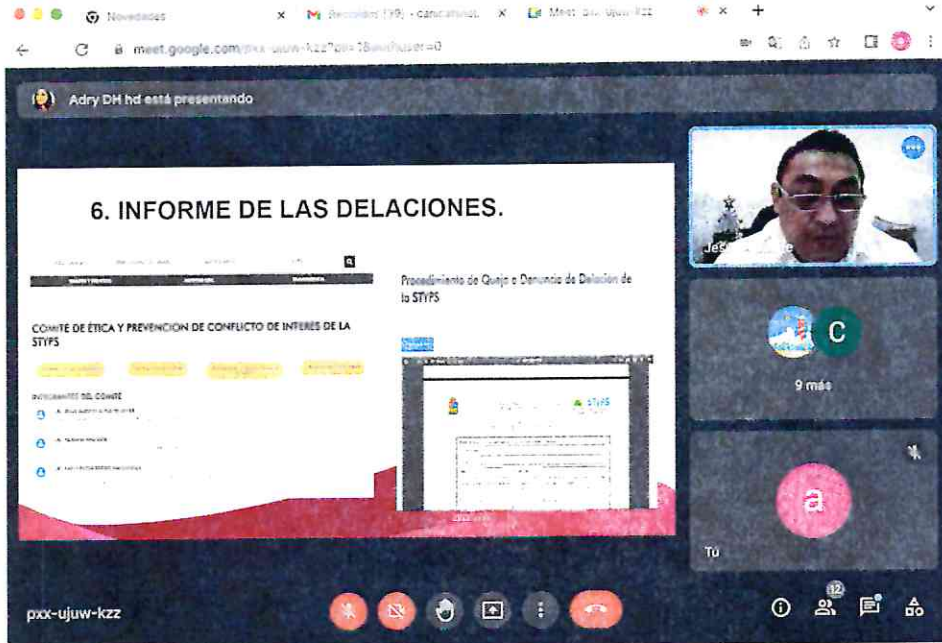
Novedades
Recibidos (19) - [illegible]
Meet - pxx-ujuw-kzz
meet.google.com/pxx-ujuw-kzz?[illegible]

Adry DH hd está presentando

6. INFORME DE LAS DELACIONES.

COMITÉ DE ÉTICA Y PREVENCION DE CONFLICTO DE INTERES DE LA STYPS

INTEGRANTES DEL COMITÉ

Procedimiento de Queja o Denuncia de Delación de la STYPS

STYPS

Jes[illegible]

C

9 más

a

Tú

pxx-ujuw-kzz

12